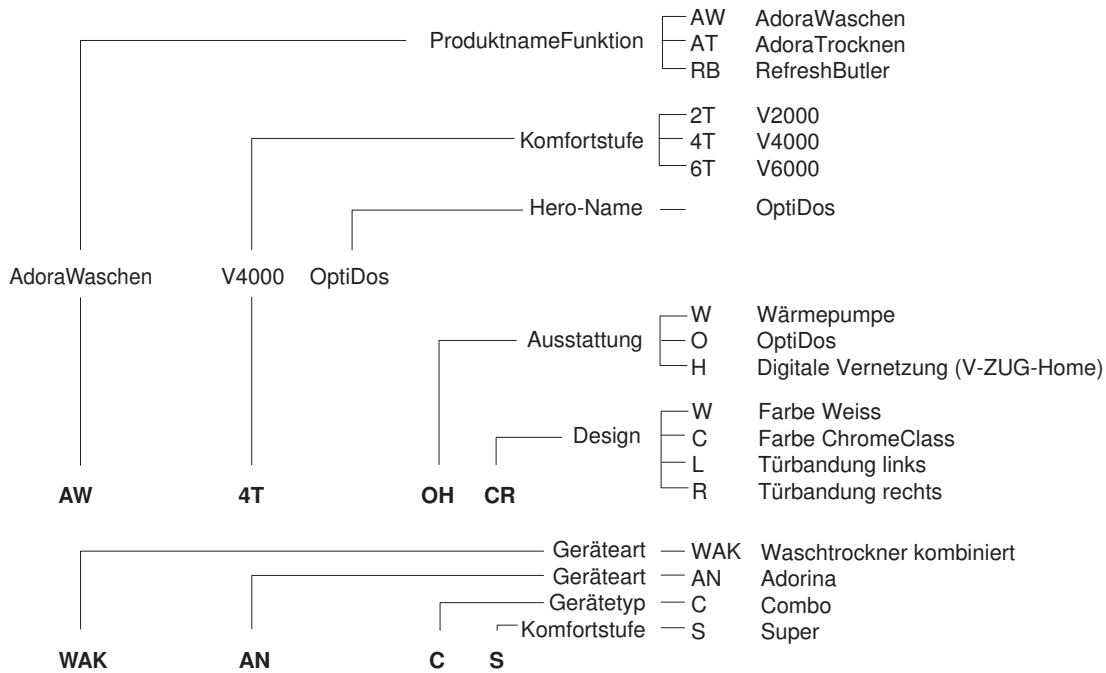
ProduktnameFunktion
AW AdoraWaschen
AT AdoraTrocknen
RB RefreshButler

Komfortstufe
2T V2000
4T V4000
6T V6000

Hero-Name — OptiDos

AdoraWaschen V4000 OptiDos

Ausstattung
W Wärmepumpe
O OptiDos
H Digitale Vernetzung (V-ZUG-Home)

Design
W Farbe Weiss
C Farbe ChromeClass
L Türbandung links
R Türbandung rechts

**AW** **4T** **OH** **CR**

Geräteart — WAK Waschtrockner kombiniert
Geräteart — AN Adorina
Gerätetyp — C Combo
Komfortstufe — S Super

**WAK** **AN** **C** **S**